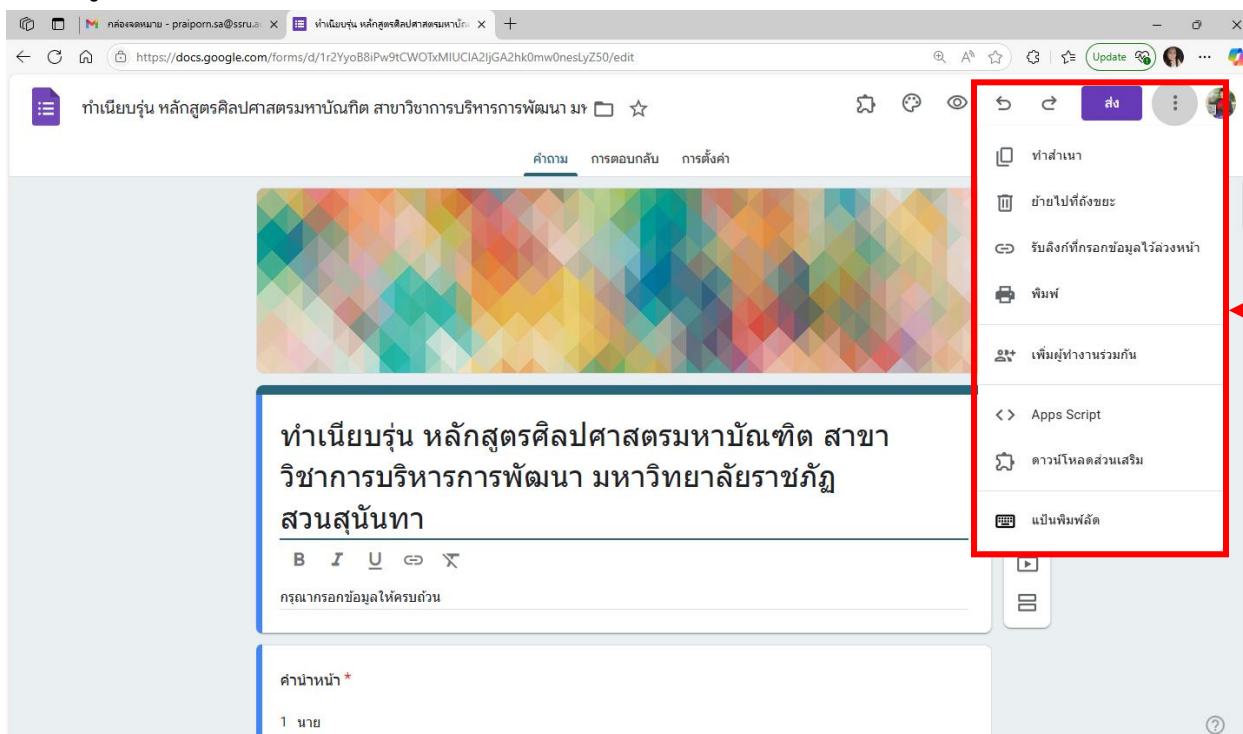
กล่องจดหมาย - praiporn.sa@ssru.a
ทำเนียบรุ่น หลักสูตรศิลปศาสตรมหาบัณ
https://docs.google.com/forms/d/1r2YyoB8iPw9tCWOTxMIUCIA2IjGA2hk0mw0nesLyZ50/edit
Update

ทำเนียบรุ่น หลักสูตรศิลปศาสตรมหาบัณฑิต สาขาวิชาการบริหารการพัฒนา มห
ส่ง

คำถาม การตอบกลับ การตั้งค่า

ทำสำเนา
ย้ายไปที่ถังขยะ
รับลิงก์ที่กรอกข้อมูลไว้ล่วงหน้า
พิมพ์
เพิ่มผู้ทำงานร่วมกัน
Apps Script
ดาวน์โหลดส่วนเสริม
แป้นพิมพ์ลัด

ทำเนียบรุ่น หลักสูตรศิลปศาสตรมหาบัณฑิต สาขาวิชาการบริหารการพัฒนา มหาวิทยาลัยราชภัฏสวนสุนันทา

B I U

กรุณากรอกข้อมูลให้ครบถ้วน

คำนำหน้า *

1 นาย